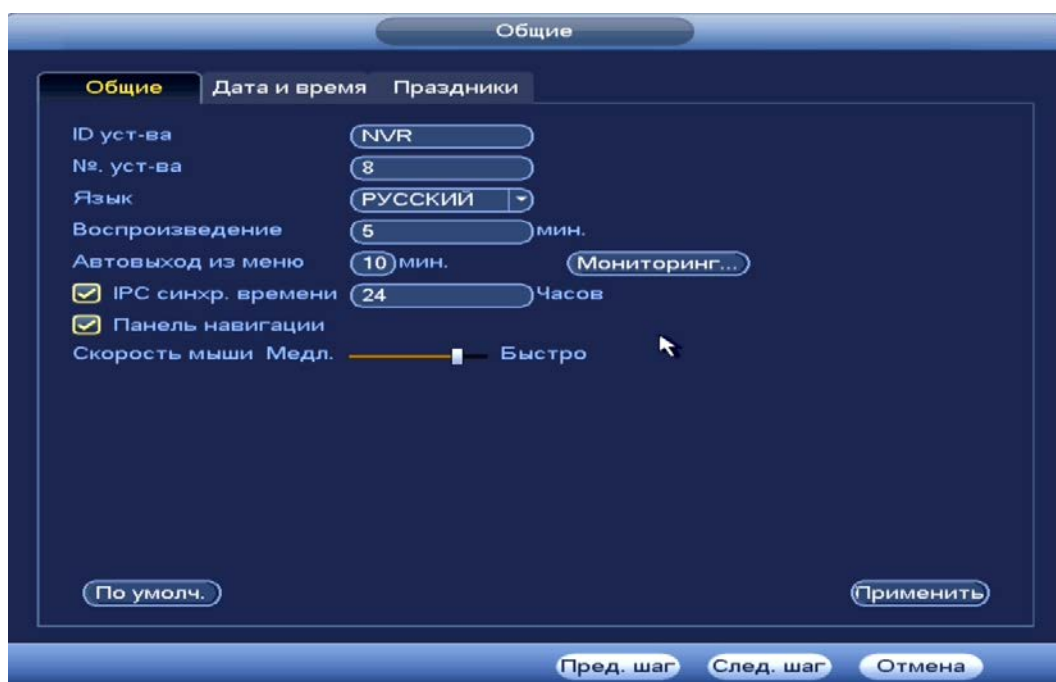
Общие

Общие | Дата и время | Праздники

ID уст-ва NVR
№. уст-ва 8
Язык РУССКИЙ
Воспроизведение 5 мин.
Автовыход из меню 10 мин. Мониторинг...
IPC синхр. времени 24 Часов
Панель навигации
Скорость мыши Медл. Быстро

По умолч.
Применить

Пред. шаг
След. шаг
Отмена